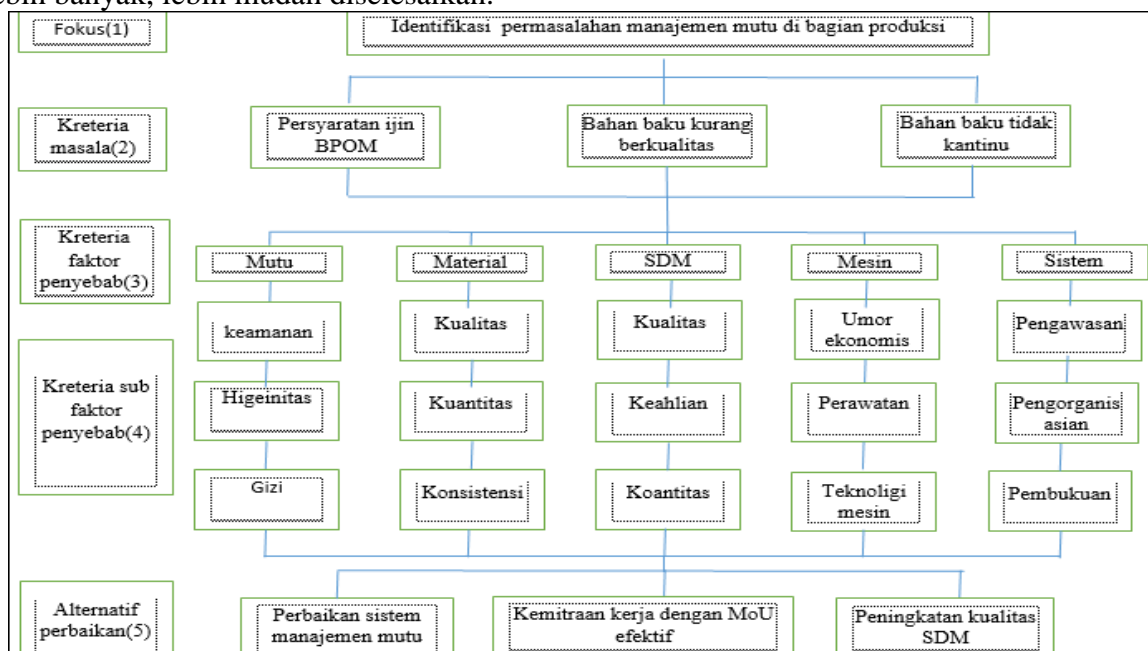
lebih banyak, lebih mudah diselesaikan.

Fokus(1)

Identifikasi permasalahan manajemen mutu di bagian produksi

Kreteria masala(2)

Persyaratan ijin BPOM

Bahan baku kurang berkualitas

Bahan baku tidak kantinu

Kreteria faktor penyebab(3)

Mutu

Material

SDM

Mesin

Sistem

Kreteria sub faktor penyebab(4)

keamanan

Higeinitas

Gizi

Kualitas

Kuantitas

Konsistensi

Kualitas

Keahlian

Koantitas

Umor ekonomis

Perawatan

Teknoligi mesin

Pengawasan

Pengorganisasian

Pembukuan

Alternatif perbaikan(5)

Perbaikan sistem manajemen mutu

Kemitraan kerja dengan MoU efektif

Peningkatan kualitas SDM